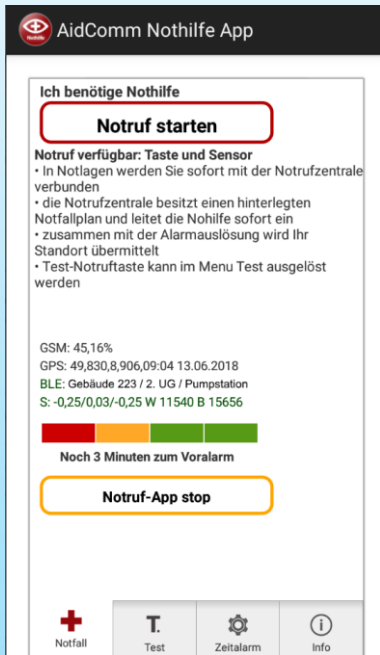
AidComm Nothilfe App

Ich benötige Nothilfe

Notruf starten

Notruf verfügbar: Taste und Sensor
• In Notlagen werden Sie sofort mit der Notrufzentrale verbunden
• die Notrufzentrale besitzt einen hinterlegten Notfallplan und leitet die Nohilfe sofort ein
• zusammen mit der Alarmauslösung wird Ihr Standort übermittelt
• Test-Notruftaste kann im Menu Test ausgelöst werden

GSM: 45,16%
GPS: 49,830,8,906,09:04 13.06.2018
BLE: Gebäude 223 / 2. UG / Pumpstation
S: -0,25/0,03/-0,25 W 11540 B 15656

Noch 3 Minuten zum Voralarm

Notruf-App stop

Notfall
Test
Zeitalarm
Info